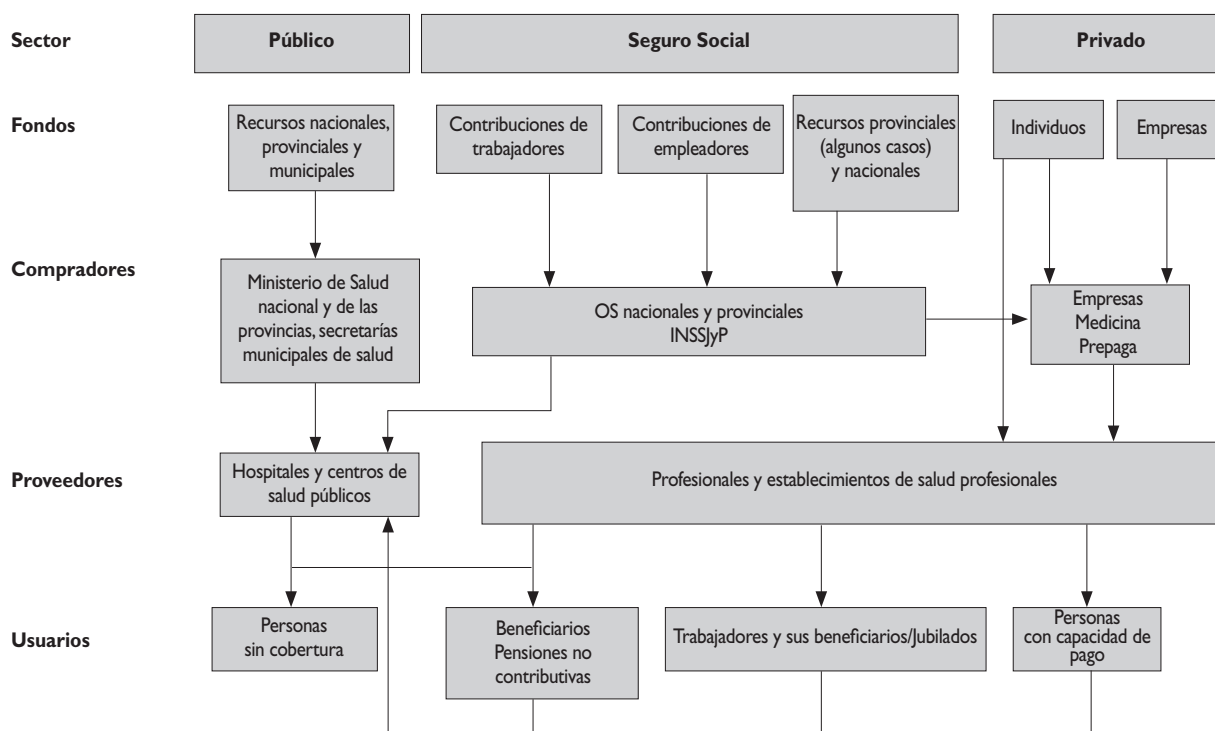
Sector

Público

Seguro Social

Privado

Fondos

Recursos nacionales, provinciales y municipales

Contribuciones de trabajadores

Contribuciones de empleadores

Recursos provinciales (algunos casos) y nacionales

Individuos

Empresas

Compradores

Ministerio de Salud nacional y de las provincias, secretarías municipales de salud

OS nacionales y provinciales INSSJyP

Empresas Medicina Prepaga

Proveedores

Hospitales y centros de salud públicos

Profesionales y establecimientos de salud profesionales

Usuarios

Personas sin cobertura

Beneficiarios Pensiones no contributivas

Trabajadores y sus beneficiarios/Jubilados

Personas con capacidad de pago